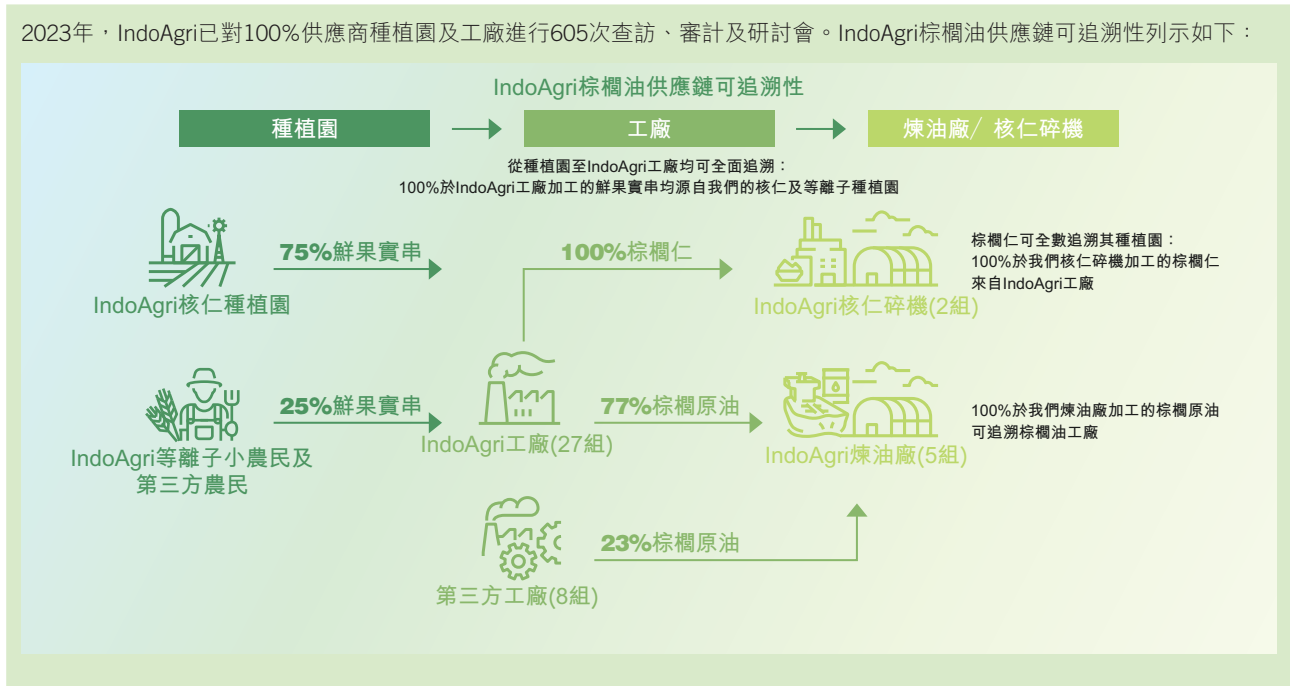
2023年，IndoAgri已對100%供應商種植園及工廠進行605次查訪、審計及研討會。IndoAgri棕櫚油供應鏈可追溯性列示如下：

IndoAgri棕櫚油供應鏈可追溯性

種植園

工廠

煉油廠／核仁碎機

從種植園至IndoAgri工廠均可全面追溯：
100%於IndoAgri工廠加工的鮮果實串均源自我們的核仁及等離子種植園

IndoAgri核仁種植園

75%鮮果實串

100%棕櫚仁

IndoAgri核仁碎機(2組)

棕櫚仁可全數追溯其種植園：
100%於我們核仁碎機加工的棕櫚仁來自IndoAgri工廠

IndoAgri等離子小農民及第三方農民

25%鮮果實串

IndoAgri工廠(27組)

77%棕櫚原油

IndoAgri煉油廠(5組)

100%於我們煉油廠加工的棕櫚原油可追溯棕櫚油工廠

23%棕櫚原油

第三方工廠(8組)